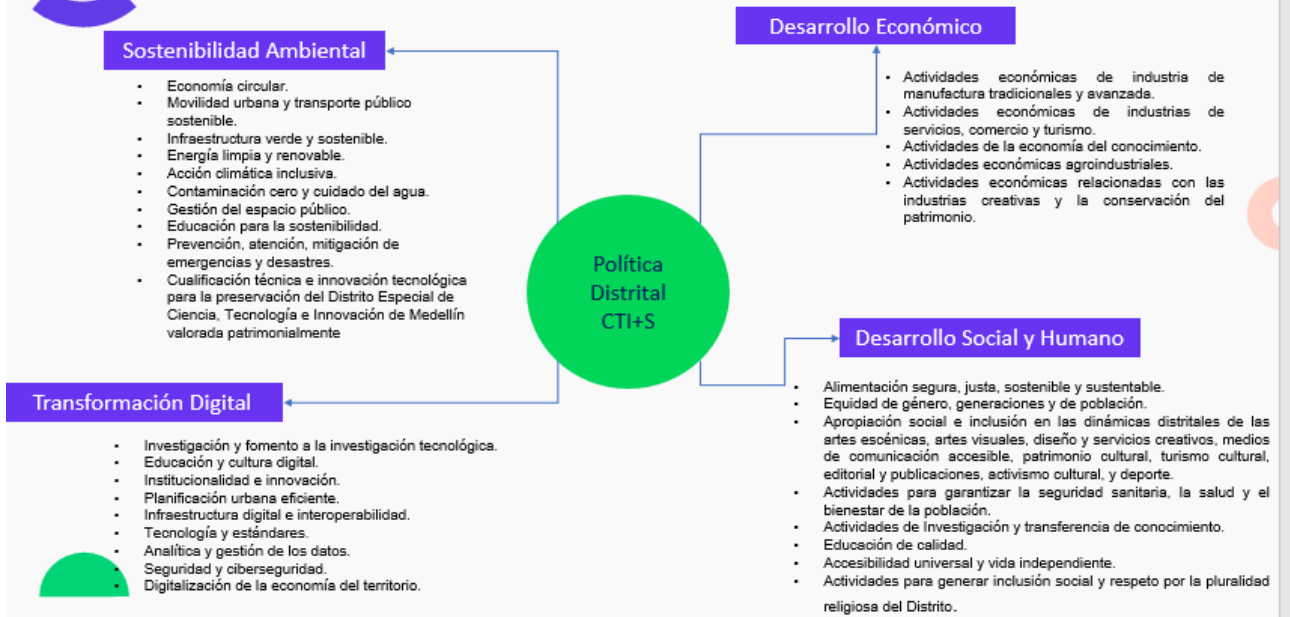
Sostenibilidad Ambiental

- Economía circular.
- Movilidad urbana y transporte público sostenible.
- Infraestructura verde y sostenible.
- Energía limpia y renovable.
- Acción climática inclusiva.
- Contaminación cero y cuidado del agua.
- Gestión del espacio público.
- Educación para la sostenibilidad.
- Prevención, atención, mitigación de emergencias y desastres.
- Cualificación técnica e innovación tecnológica para la preservación del Distrito Especial de Ciencia, Tecnología e Innovación de Medellín valorada patrimonialmente

Desarrollo Económico

- Actividades económicas de industria de manufactura tradicionales y avanzada.
- Actividades económicas de industrias de servicios, comercio y turismo.
- Actividades de la economía del conocimiento.
- Actividades económicas agroindustriales.
- Actividades económicas relacionadas con las industrias creativas y la conservación del patrimonio.

Política Distrital CTI+S

Desarrollo Social y Humano

- Alimentación segura, justa, sostenible y sustentable.
- Equidad de género, generaciones y de población.
- Apropiación social e inclusión en las dinámicas distritales de las artes escénicas, artes visuales, diseño y servicios creativos, medios de comunicación accesible, patrimonio cultural, turismo cultural, editorial y publicaciones, activismo cultural, y deporte.
- Actividades para garantizar la seguridad sanitaria, la salud y el bienestar de la población.
- Actividades de Investigación y transferencia de conocimiento.
- Educación de calidad.
- Accesibilidad universal y vida independiente.
- Actividades para generar inclusión social y respeto por la pluralidad religiosa del Distrito.

Transformación Digital

- Investigación y fomento a la investigación tecnológica.
- Educación y cultura digital.
- Institucionalidad e innovación.
- Planificación urbana eficiente.
- Infraestructura digital e interoperabilidad.
- Tecnología y estándares.
- Analítica y gestión de los datos.
- Seguridad y ciberseguridad.
- Digitalización de la economía del territorio.